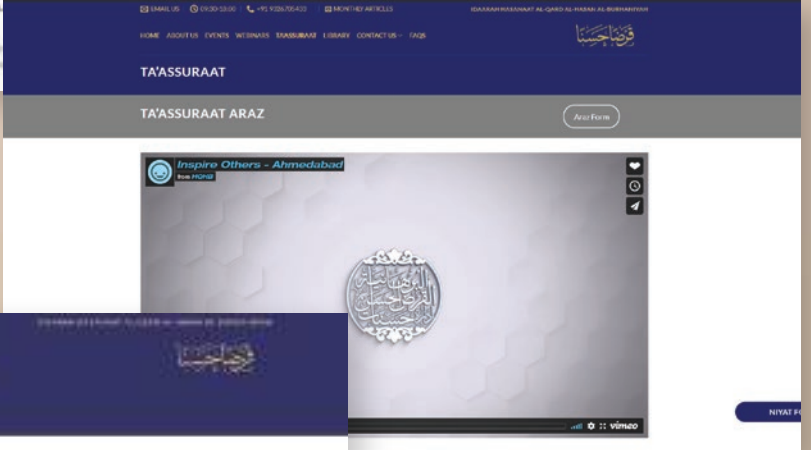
EMAIL US 09:30-18:00 +91 9326705433 MONTHLY ARTICLES

IDAARAH KHIDMAAT AL-QARD AL-HASANA AL-BURHANIYAH

HOME ABOUT US EVENTS WEBINARS TA'ASSURAAT LIBRARY CONTACT US FAQS

قرضا حسنا

TA'ASSURAAT

TA'ASSURAAT ARAZ

Araz Form

Inspire Others - Ahmedabad

from HQHB

vimeo

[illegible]

قرضا حسنا

NIYAT F